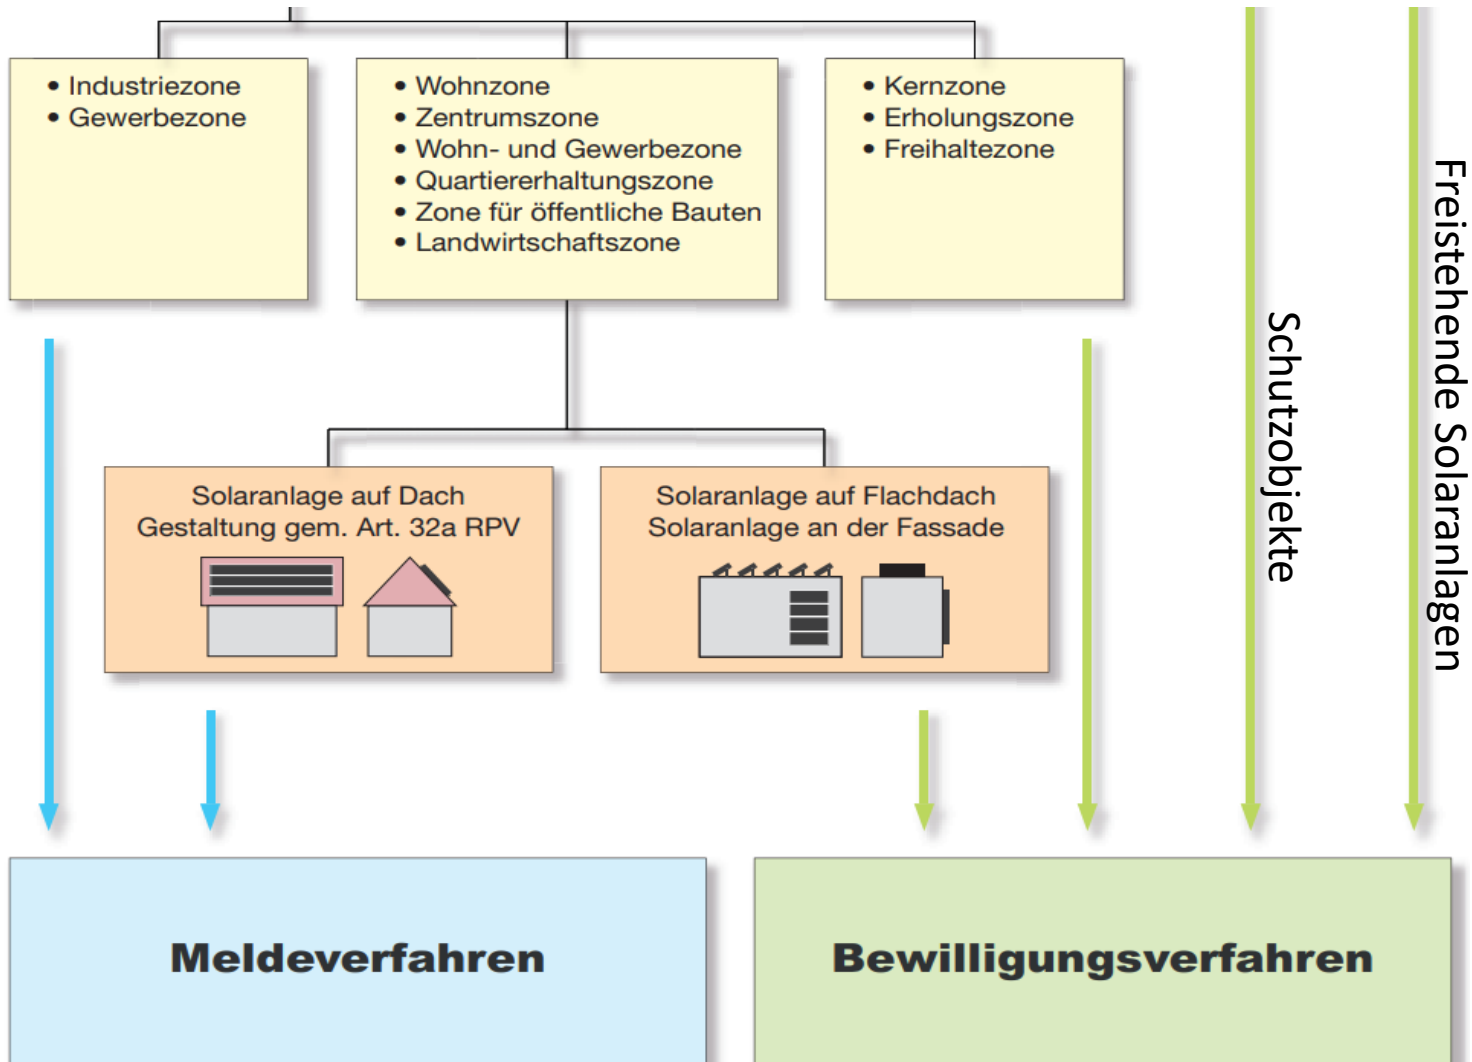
• Industriezone
• Gewerbezone

• Wohnzone
• Zentrumszone
• Wohn- und Gewerbezone
• Quartiererhaltungszone
• Zone für öffentliche Bauten
• Landwirtschaftszone

• Kernzone
• Erholungszone
• Freihaltezone

Schutzobjekte

Freistehende Solaranlagen

Solaranlage auf Dach
Gestaltung gem. Art. 32a RPV

Solaranlage auf Flachdach
Solaranlage an der Fassade

Meldeverfahren

Bewilligungsverfahren